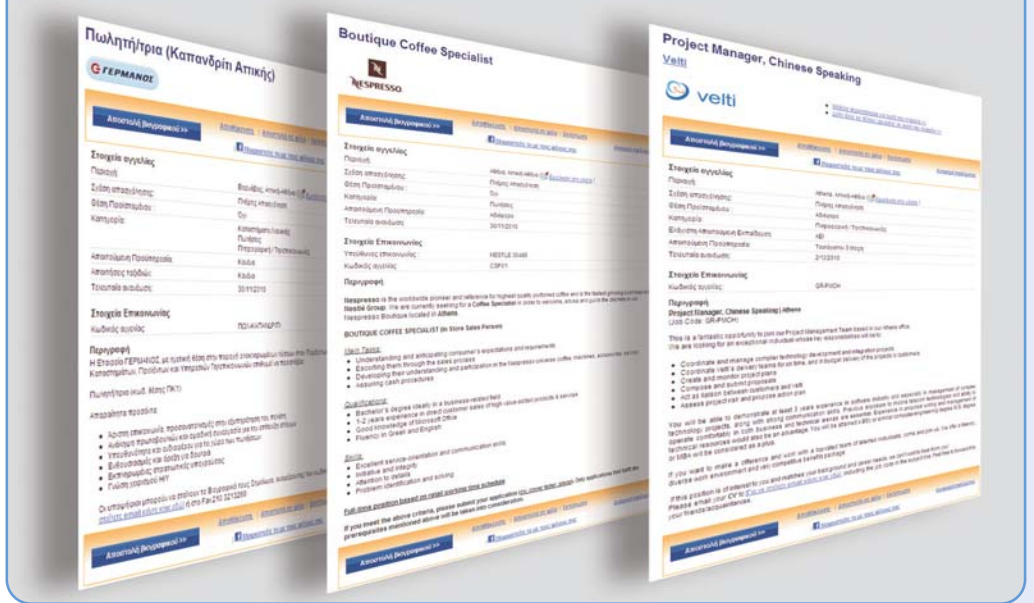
Πωλητή/τρια (Καπανδρίτι Αττικής)

ΓΕΡΜΑΝΟΣ

Αποστολή βιογραφικού >>

Στοιχεία αγγελίας

Περιοχή

Ζώνη απασχόλησης: Βορειοδυτικά Αττικής

Θέση Προϊσταμένου: Πλήρης απασχόληση

Κατηγορία: Πωλήσεις

Απαιτούμενη Προϋπηρεσία:

Απαιτήσεις ταξιδιού:

Τελευταία ανανέωση: 30/11/2010

Στοιχεία Επικοινωνίας

Κωδικός αγγελίας:

Περιγραφή

Η Εταιρεία ΓΕΡΜΑΝΟΣ, με ηγετική θέση στην αγορά

Πωλητής/τρια (κωδ. θέσης ΠΚΤ)

Απαραίτητα προσόντα

Αποστολή βιογραφικού >>

Boutique Coffee Specialist

NESPRESSO

Αποστολή βιογραφικού >>

Στοιχεία αγγελίας

Περιοχή

Ζώνη απασχόλησης:

Θέση Προϊσταμένου: Πλήρης απασχόληση

Κατηγορία: Πωλήσεις

Απαιτούμενη Προϋπηρεσία:

Τελευταία ανανέωση: 30/11/2010

Στοιχεία Επικοινωνίας

Υπεύθυνος επικοινωνίας: NESTLE SSAS

Κωδικός αγγελίας: CSP01

Περιγραφή

Nespresso is the worldwide pioneer and reference for highest quality portioned coffee and is the fastest growing business of Nestlé Group. We are currently seeking for a Coffee Specialist in order to welcome, advise and guide the clients in our Nespresso Boutique located in Athens.

BOUTIQUE COFFEE SPECIALIST (In Store Sales Person)

Main Tasks:

Understanding and anticipating consumer's expectations and requirements

Escorting them through the sales process

Developing their understanding and participation in the Nespresso universe

Assuring cash procedures

Qualifications:

Bachelor's degree ideally in a business related field

1-2 years experience in direct customer sales of high value-added products & service

Good knowledge of Microsoft Office

Fluency in Greek and English

Skills:

Excellent service-orientation and communication skills

Initiative and integrity

Attention to details

Problem identification and solving

Full-time position based on retail working time schedule

If you meet the above criteria, please submit your application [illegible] prerequisites mentioned above will be taken into consideration.

Αποστολή βιογραφικού >>

Project Manager, Chinese Speaking

Velti

velti

Αποστολή βιογραφικού >>

Στοιχεία αγγελίας

Περιοχή

Ζώνη απασχόλησης: Athens, Αττική

Θέση Προϊσταμένου: Πλήρης απασχόληση

Κατηγορία:

Απαιτούμενη Προϋπηρεσία:

Τελευταία ανανέωση: 2/12/2010

Στοιχεία Επικοινωνίας

Κωδικός αγγελίας: GR-PMCH

Περιγραφή

Project Manager, Chinese Speaking | Athens

(Job Code: GR-PMCH)

This is a fantastic opportunity to join our Project Management Team based in our Athens office.

Coordinate and manage complex technology development and integration projects

Create and monitor project plans

Compose and submit proposals

Act as liaison between customers and Velti

Assess project risk and propose action plan

If you want to make a difference and work with a talented team of talented individuals, come and join us.

Please email your CV to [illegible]

Αποστολή βιογραφικού >>